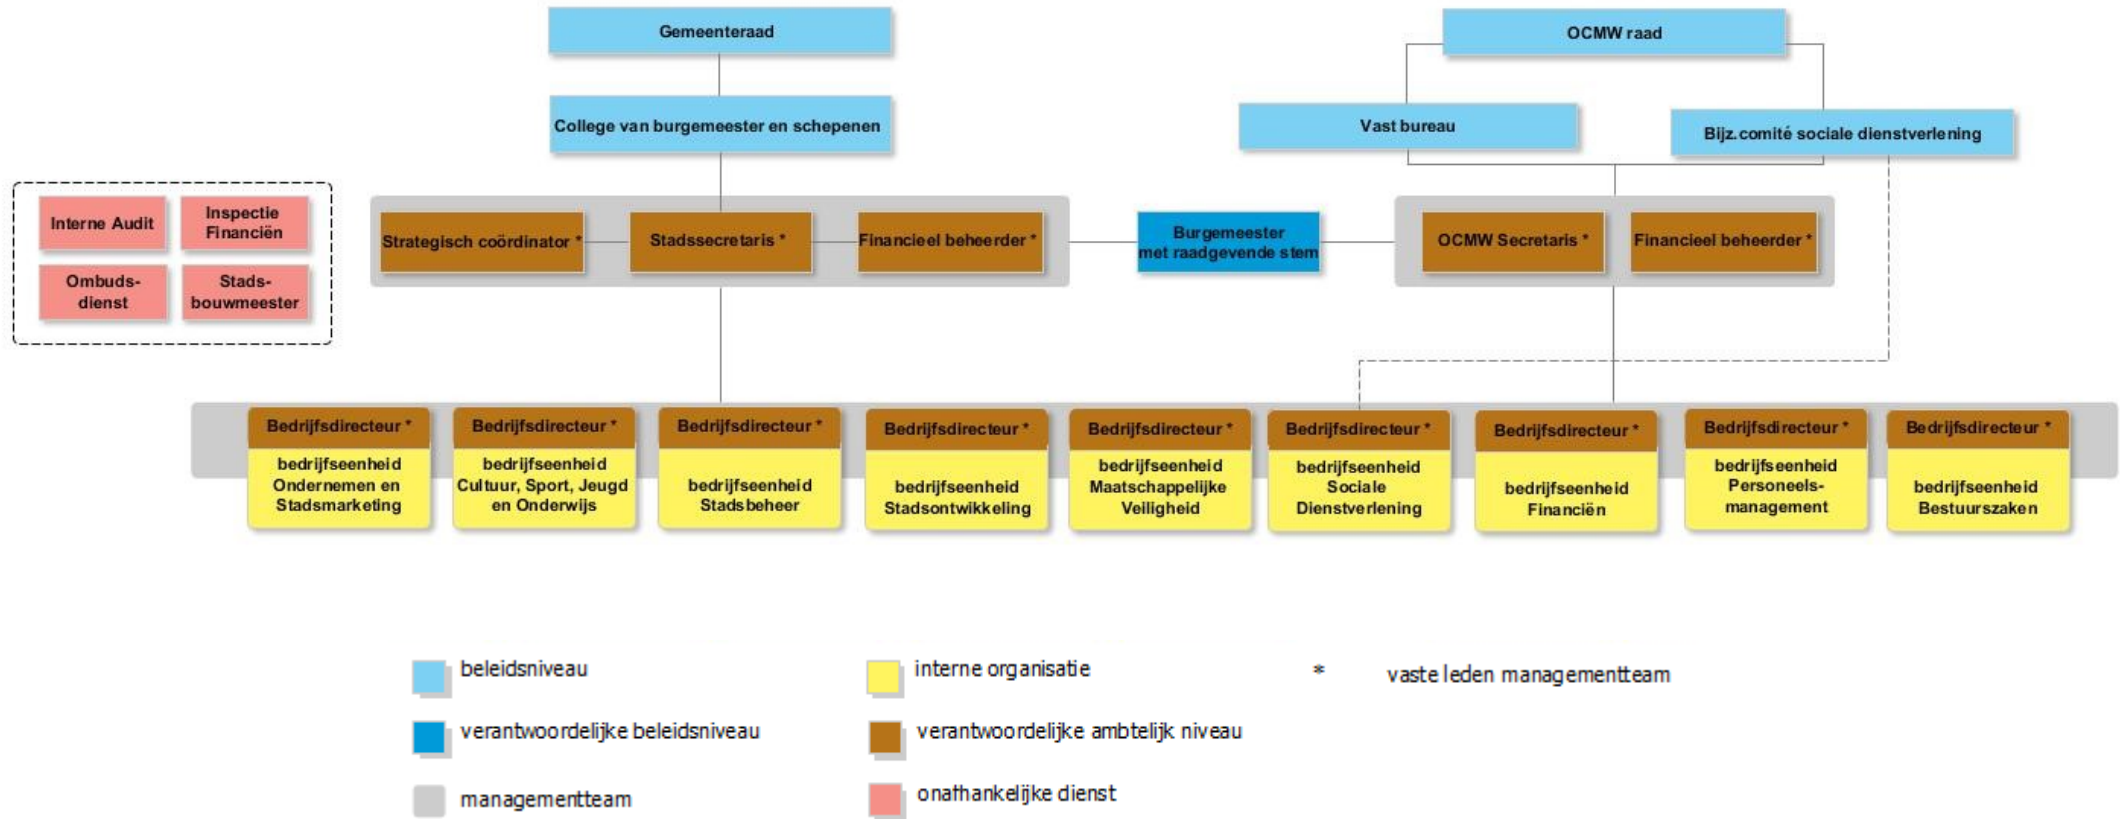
Gemeenteraad

College van burgemeester en schepenen

OCMW raad

Vast bureau

Bijz. comité sociale dienstverlening

Interne Audit

Inspectie Financiën

Ombuds-dienst

Stads-bouwmeester

Strategisch coördinator *

Stadssecretaris *

Financieel beheerder *

Burgemeester met raadgevende stem

OCMW Secretaris *

Financieel beheerder *

Bedrijfsdirecteur *
bedrijfseenheid Ondernemen en Stadsmarketing

Bedrijfsdirecteur *
bedrijfseenheid Cultuur, Sport, Jeugd en Onderwijs

Bedrijfsdirecteur *
bedrijfseenheid Stadsbeheer

Bedrijfsdirecteur *
bedrijfseenheid Stadsontwikkeling

Bedrijfsdirecteur *
bedrijfseenheid Maatschappelijke Veiligheid

Bedrijfsdirecteur *
bedrijfseenheid Sociale Dienstverlening

Bedrijfsdirecteur *
bedrijfseenheid Financiën

Bedrijfsdirecteur *
bedrijfseenheid Personeels-management

Bedrijfsdirecteur *
bedrijfseenheid Bestuurszaken

beleidsniveau

interne organisatie

* vaste leden managementteam

verantwoordelijke beleidsniveau

verantwoordelijke ambtelijk niveau

managementteam

onafhankelijke dienst